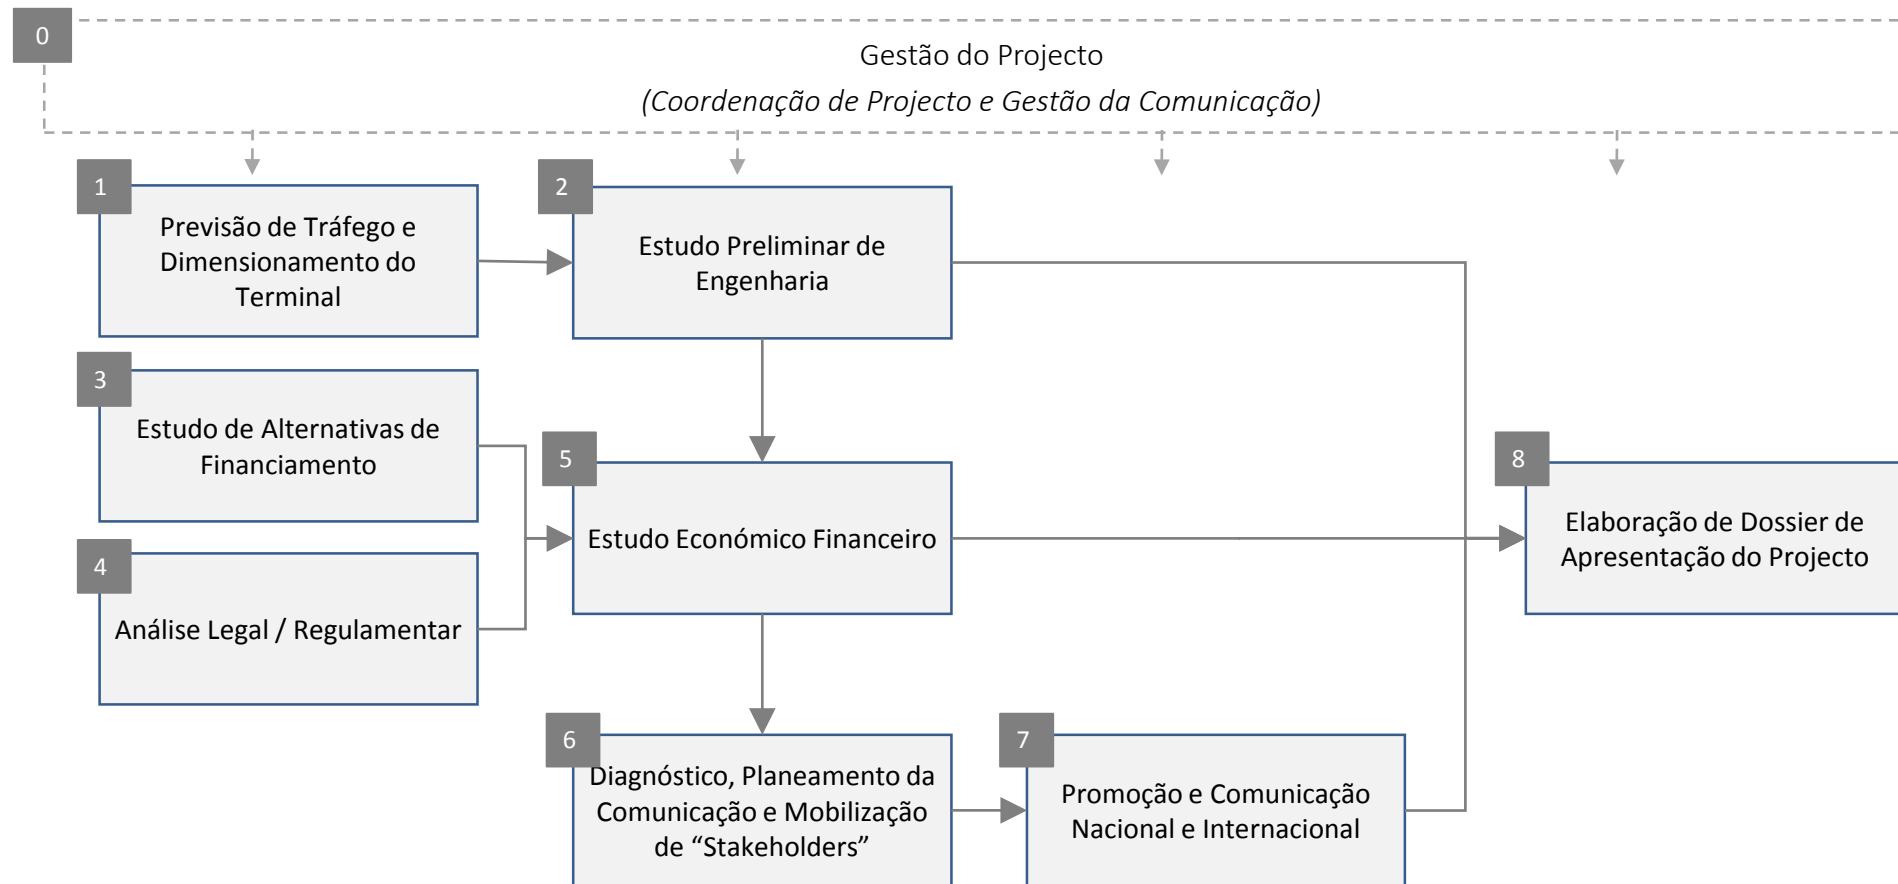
0

Gestão do Projecto

*(Coordenação de Projecto e Gestão da Comunicação)*

1
Previsão de Tráfego e Dimensionamento do Terminal

2
Estudo Preliminar de Engenharia

3
Estudo de Alternativas de Financiamento

4
Análise Legal / Regulamentar

5
Estudo Económico Financeiro

8
Elaboração de Dossier de Apresentação do Projecto

6
Diagnóstico, Planeamento da Comunicação e Mobilização de “Stakeholders”

7
Promoção e Comunicação Nacional e Internacional